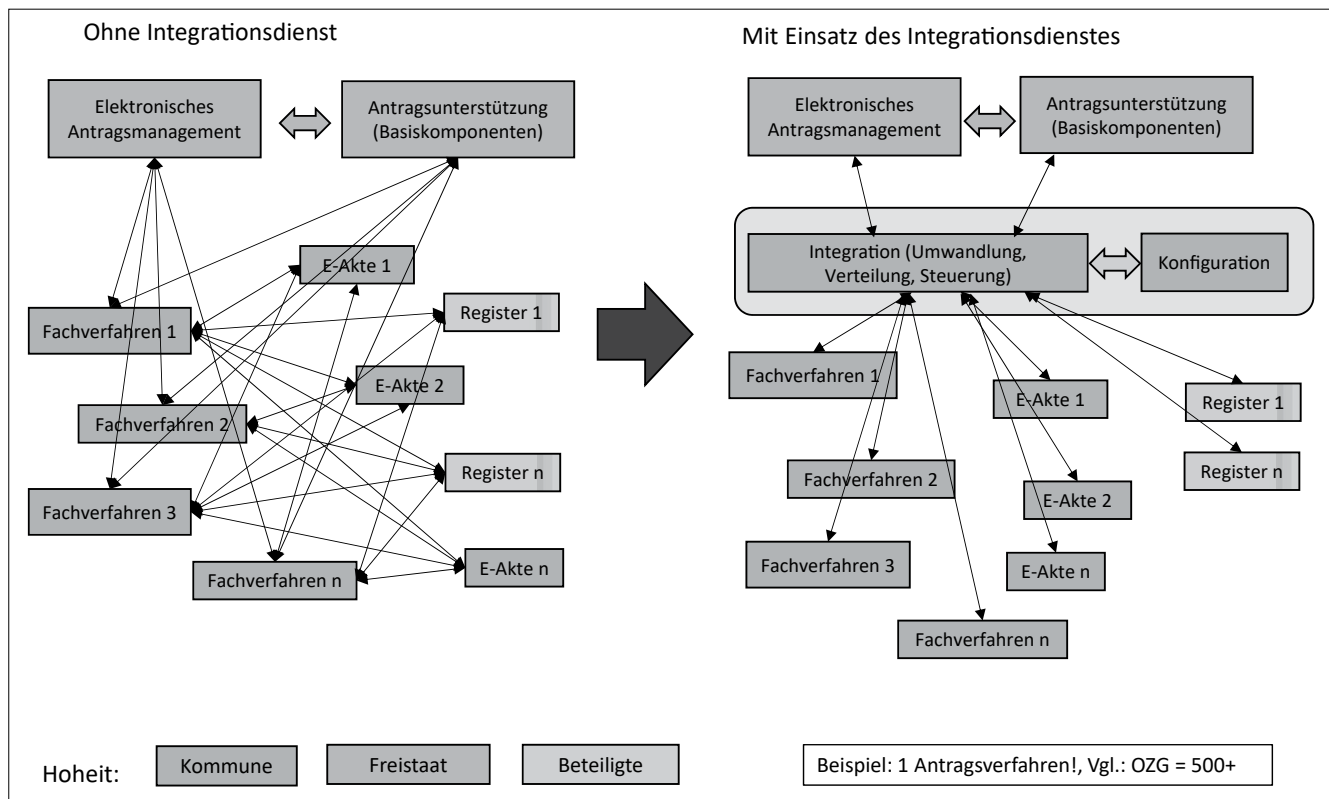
Ohne Integrationsdienst

Elektronisches Antragsmanagement

Antragsunterstützung (Basiskomponenten)

E-Akte 1

Register 1

Fachverfahren 1

E-Akte 2

Fachverfahren 2

Register n

Fachverfahren 3

Fachverfahren n

E-Akte n

Mit Einsatz des Integrationsdienstes

Elektronisches Antragsmanagement

Antragsunterstützung (Basiskomponenten)

Integration (Umwandlung, Verteilung, Steuerung)

Konfiguration

Fachverfahren 1

E-Akte 1

Register 1

Register n

Fachverfahren 2

E-Akte 2

Fachverfahren 3

E-Akte n

Fachverfahren n

Hoheit: Kommune Freistaat Beteiligte

Beispiel: 1 Antragsverfahren!, Vgl.: OZG = 500+